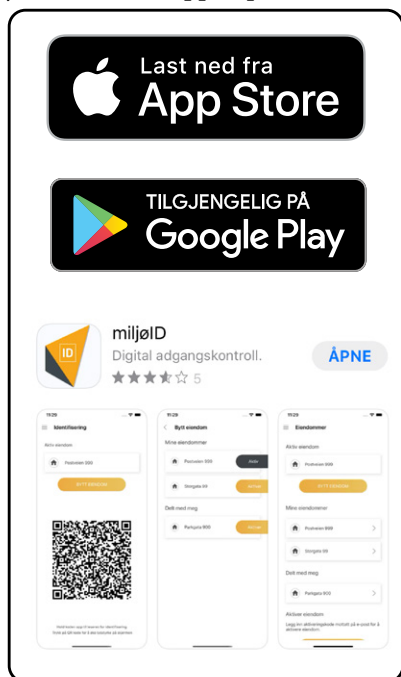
Last ned fra
App Store

TILGJENGELIG PÅ
Google Play

miljøID
Digital adgangskontroll.
5
ÅPNE

Identifisering
Aktiv eiendom
Byttvei 333

Bytt eiendom
Mine eiendommer
Delt med meg

Eiendommer
Aktiv eiendom
Mine eiendommer
Delt med meg
Aktiver eiendom